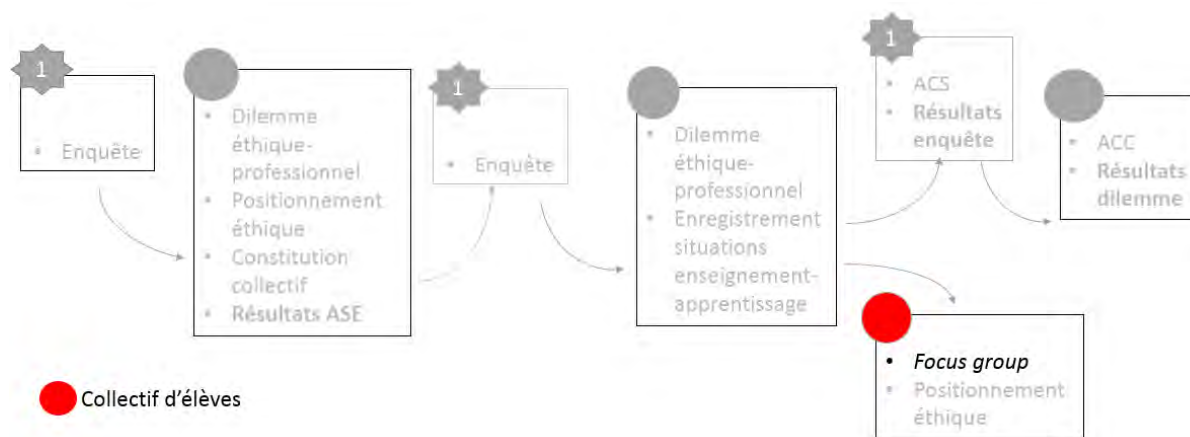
1

- Enquête

- Dilemme éthique-professionnel
- Positionnement éthique
- Constitution collectif
- **Résultats ASE**

1

- Enquête

- Dilemme éthique-professionnel
- Enregistrement situations enseignement-apprentissage

1

- ACS
- **Résultats enquête**

- ACC
- **Résultats dilemme**

- *Focus group*
- Positionnement éthique

Collectif d'élèves